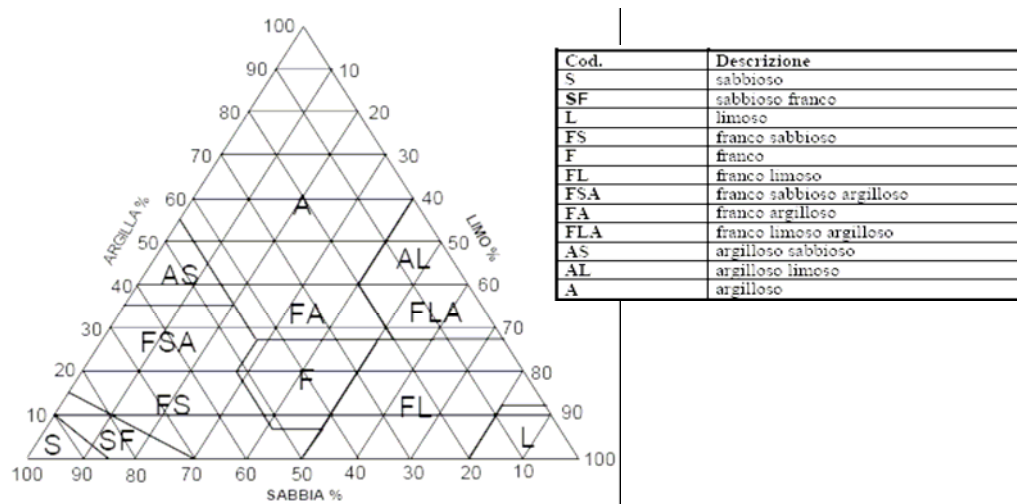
100
90
80
70
60
50
40
30
20
10
ARGILLA %

10
20
30
40
50
60
70
80
90
100
LIMO %

100 90 80 70 60 50 40 30 20 10
SABBIA %

A
AS
AL
FA
FLA
FSA
F
FS
FL
S
SF
L

| Cod. | Descrizione |
|---|---|
| S | sabbioso |
| SF | sabbioso franco |
| L | limoso |
| FS | franco sabbioso |
| F | franco |
| FL | franco limoso |
| FSA | franco sabbioso argilloso |
| FA | franco argilloso |
| FLA | franco limoso argilloso |
| AS | argilloso sabbioso |
| AL | argilloso limoso |
| A | argilloso |